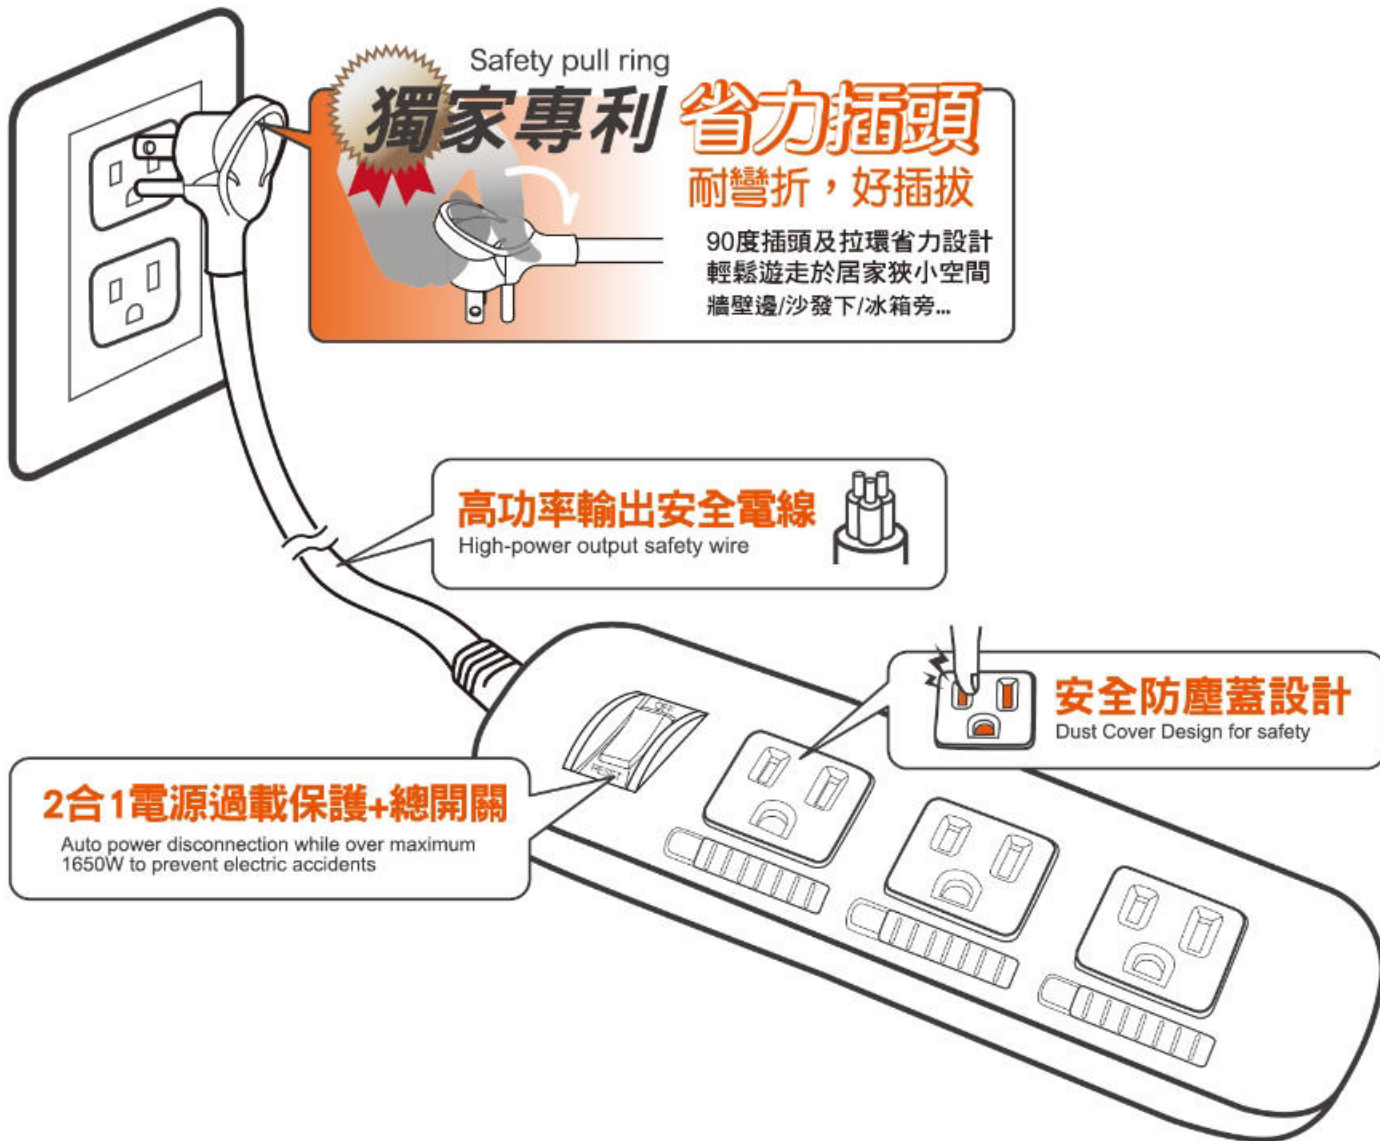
Safety pull ring

獨家專利 省力插頭

耐彎折，好插拔

90度插頭及拉環省力設計
輕鬆遊走於居家狹小空間
牆壁邊/沙發下/冰箱旁...

高功率輸出安全電線
High-power output safety wire

安全防塵蓋設計
Dust Cover Design for safety

2合1電源過載保護+總開關
Auto power disconnection while over maximum 1650W to prevent electric accidents

OFF

RESET